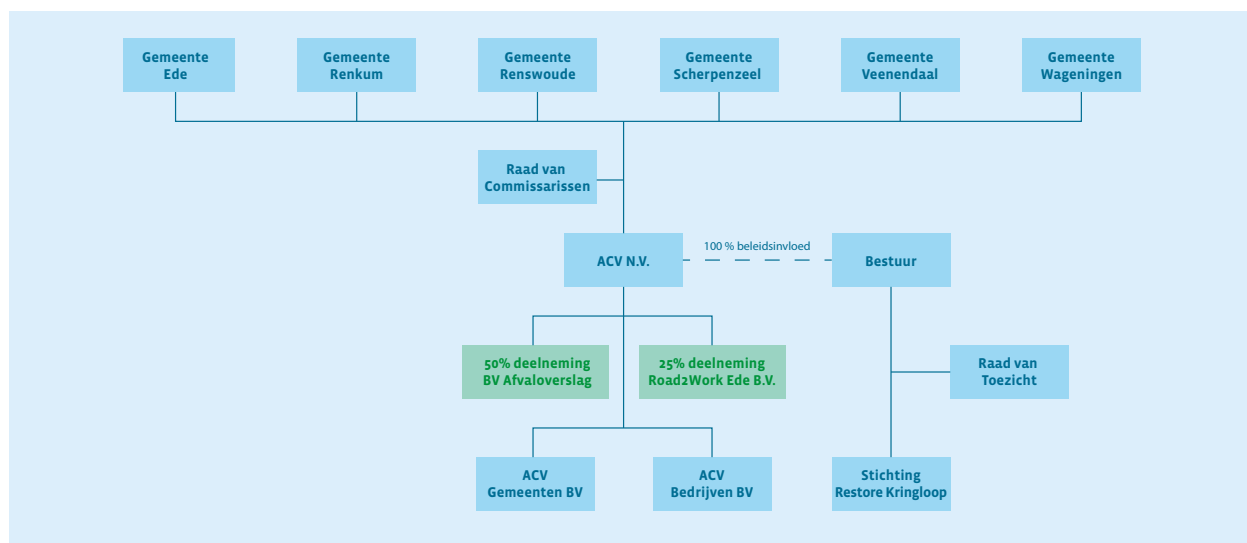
Gemeente Ede

Gemeente Renkum

Gemeente Renswoude

Gemeente Scherpenzeel

Gemeente Veenendaal

Gemeente Wageningen

Raad van Commissarissen

ACV N.V.

100 % beleidsinvloed

Bestuur

50% deelneming BV Afvaloverslag

25% deelneming Road2Work Ede B.V.

Raad van Toezicht

ACV Gemeenten BV

ACV Bedrijven BV

Stichting Restore Kringloop